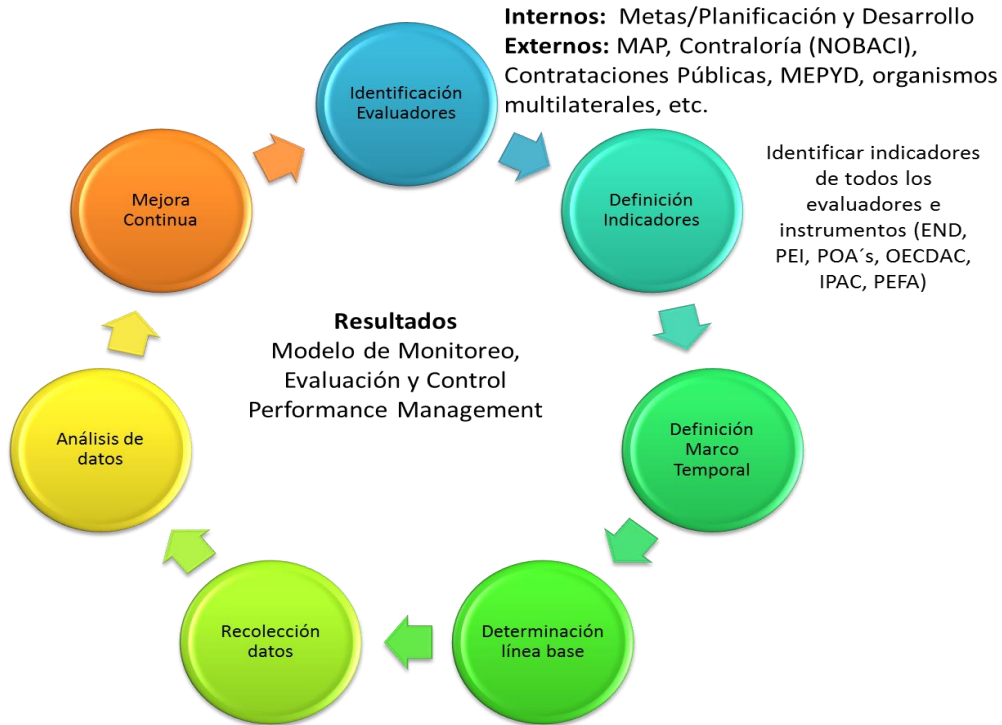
**Internos:** Metas/Planificación y Desarrollo
**Externos:** MAP, Contraloría (NOBACI), Contrataciones Públicas, MEPYD, organismos multilaterales, etc.

Identificación Evaluadores

Definición Indicadores

Identificar indicadores de todos los evaluadores e instrumentos (END, PEI, POA´s, OECDAC, IPAC, PEFA)

Definición Marco Temporal

Determinación línea base

Recolección datos

Análisis de datos

Mejora Continua

**Resultados**
Modelo de Monitoreo, Evaluación y Control
Performance Management